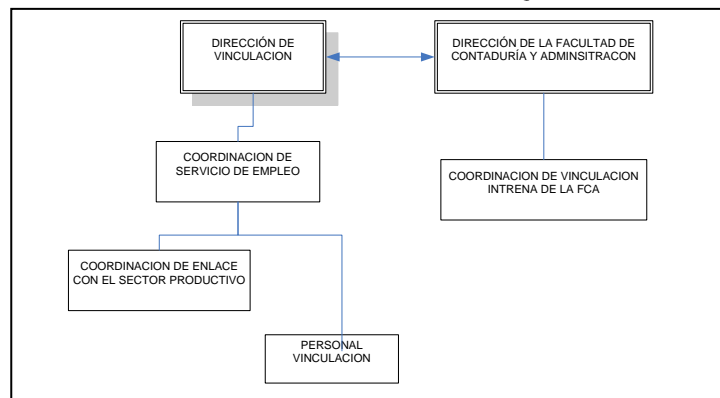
DIRECCIÓN DE VINCULACION

DIRECCIÓN DE LA FACULTAD DE CONTADURÍA Y ADMINSITRACON

COORDINACION DE SERVICIO DE EMPLEO

COORDINACION DE VINCULACION INTRENA DE LA FCA

COORDINACION DE ENLACE CON EL SECTOR PRODUCTIVO

PERSONAL VINCULACION